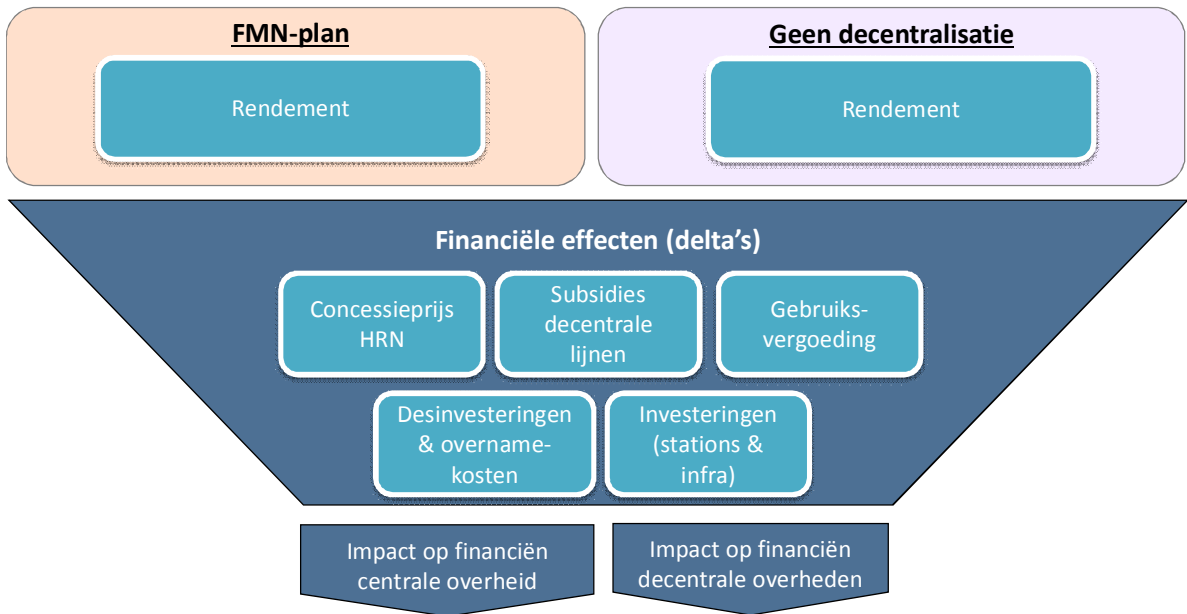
FMN-plan

Rendement

Geen decentralisatie

Rendement

Financiële effecten (delta's)

Concessieprijs HRN

Subsidies decentrale lijnen

Gebruiksvergoeding

Desinvesteringen & overnamekosten

Investeringen (stations & infra)

Impact op financiën centrale overheid

Impact op financiën decentrale overheden